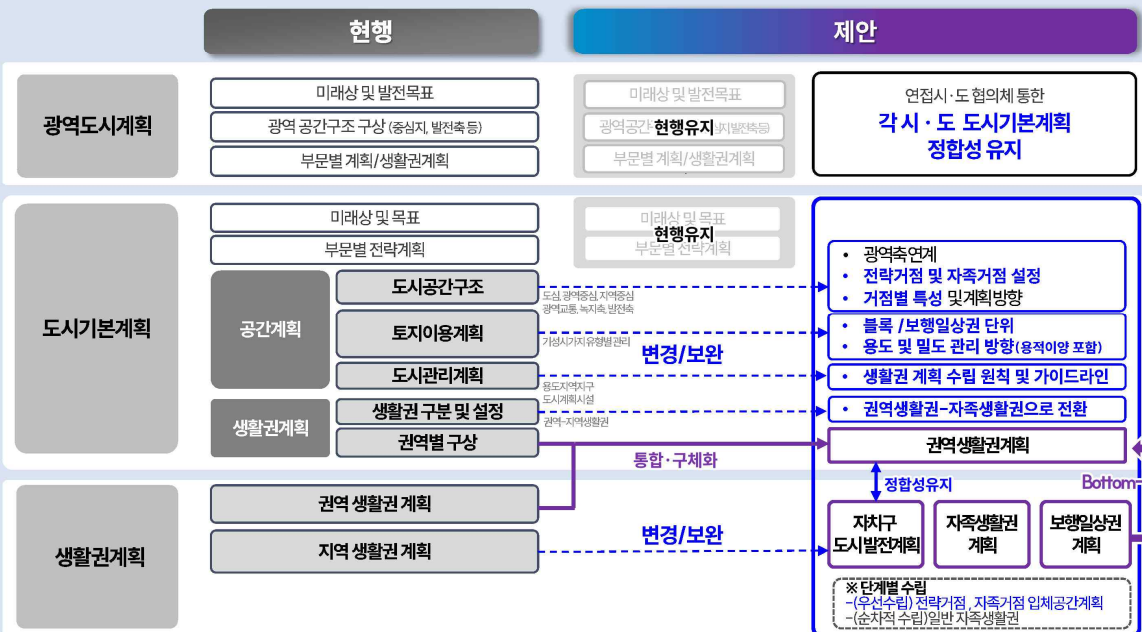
현행

제안

광역도시계획

미래상 및 발전목표

광역 공간구조 구상 (중심지, 발전축 등)

부문별 계획/생활권계획

미래상 및 발전목표

광역공간 현행유지 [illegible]

부문별 계획/생활권계획

연접시·도 협의체 통한

각 시·도 도시기본계획 정합성 유지

도시기본계획

미래상 및 목표

부문별 전략계획

미래상 및 목표

현행유지

부문별 전략계획

공간계획

도시공간구조

도심,광역중심,지역중심 광역교통,녹지축,발전축

토지이용계획

기성시가지 유형별 관리

도시관리계획

용도지역지구 도시계획시설

생활권계획

생활권 구분 및 설정

권역-지역생활권

권역별 구상

변경/보완

• 광역축연계

• 전략거점 및 자족거점 설정

• 거점별 특성 및 계획방향

• 블록 /보행일상권 단위

• 용도 및 밀도 관리 방향(용적이양 포함)

• 생활권 계획 수립 원칙 및 가이드라인

• 권역생활권-자족생활권으로 전환

권역생활권계획

통합·구체화

정합성유지

Bottom-

생활권계획

권역 생활권 계획

지역 생활권 계획

변경/보완

자치구 도시발전계획

자족생활권 계획

보행일상권 계획

※ 단계별 수립

-(우선수립) 전략거점, 자족거점 입체공간계획

-(순차적 수립)일반 자족생활권